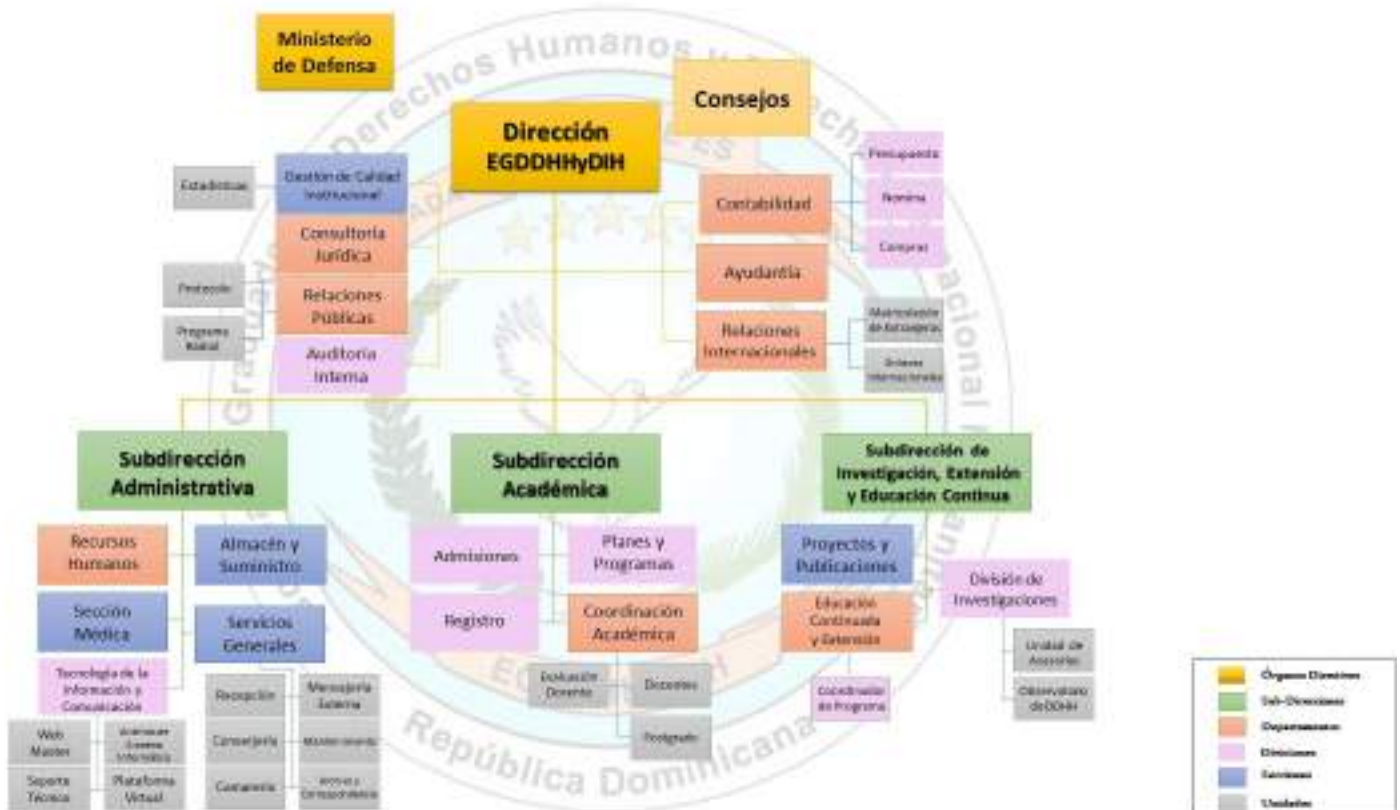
Ministerio de Defensa

Dirección EGDDHHyDIH

Consejos

Estadísticas

Gestión de Calidad Institucional

Consultoría Jurídica

Relaciones Públicas

Auditoría Interna

Protocolo

Programa Radial

Contabilidad

Presupuesto

Nómina

Compras

Ayudantía

Relaciones Internacionales

Matriculación de Extranjeros

Enlaces Internacionales

Subdirección Administrativa

Subdirección Académica

Subdirección de Investigación, Extensión y Educación Continua

Recursos Humanos

Almacén y Suministro

Sección Médica

Servicios Generales

Tecnología de la Información y Comunicación

Recepción

Mensajería Externa

Conserjería

Mantenimiento

Contaminia

Archivo y Correspondencia

Web Master

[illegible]

Soporte Técnico

Plataforma Virtual

Admisiones

Planes y Programas

Registro

Coordinación Académica

Evaluación Docente

Docentes

Postgrado

Proyectos y Publicaciones

Educación Continuada y Extensión

División de Investigaciones

Coordinador de Programa

Unidad de Asesoría

Observatorio de DDHH

Órganos Directivos

Sub-Direcciones

Departamentos

Divisiones

Secciones

Unidades

Derechos Humanos y Derecho Internacional Humanitario

República Dominicana